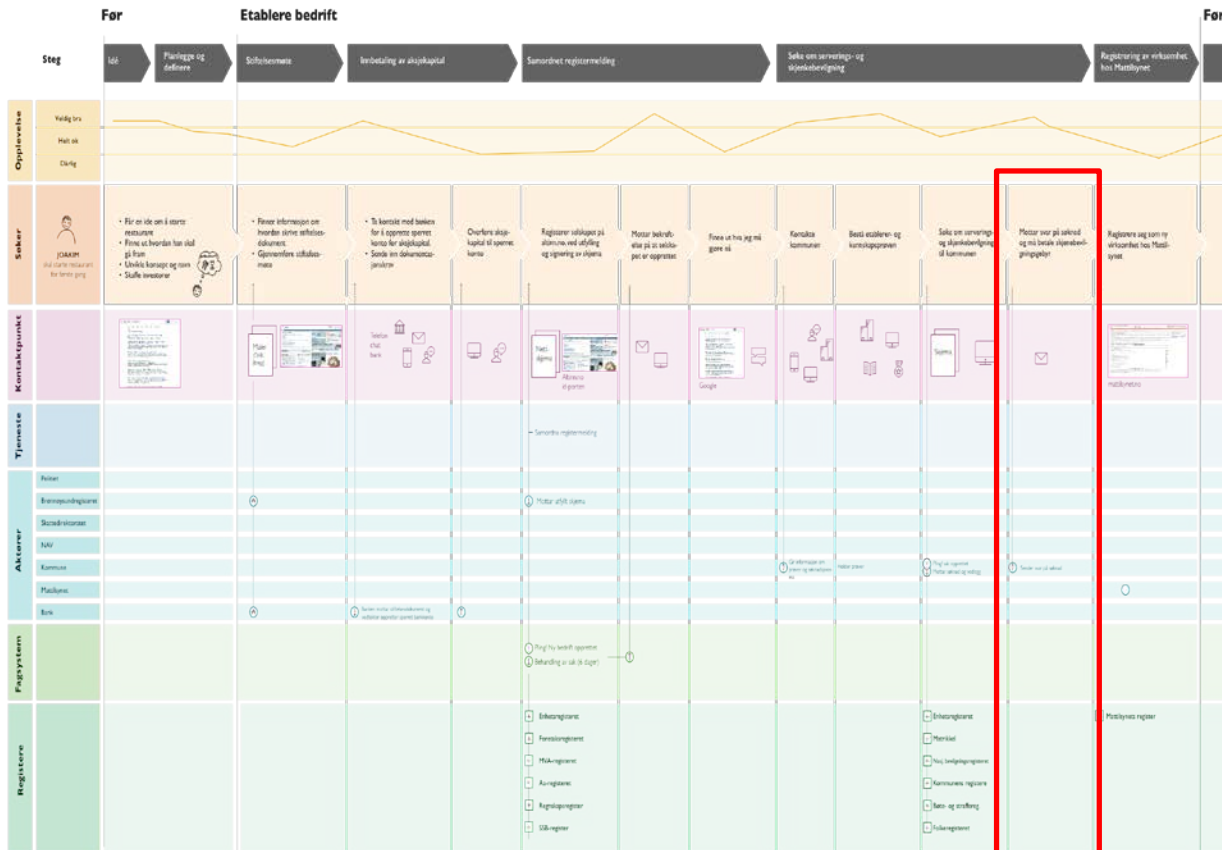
Før

Etablere bedrift

Før

Steg

Idé

Planlegge og definere

Stiftelsesmøte

Innbetaling av aksjekapital

Samordnet registermelding

Søke om serverings- og skjenkebevilgning

Registrering av virksomhet hos Mattilsynet

Opplevelse

Veldig bra

Helt ok

Dårlig

Søker

JOAKIM
skal starte restaurant for første gang

• Får en idé om å starte restaurant
• Finne ut hvordan han skal gå frem
• Utvikle konsept og navn
• Skaffe investorer

• Finner informasjon om hvordan skrive stiftelsesdokument
• Gjennomføre stiftelsesmøte

• Ta kontakt med banken for å opprette sperret konto for aksjekapital.
• Sende inn dokumentasjon/kvittering

Overføre aksjekapital til sperret konto

Registrerer selskapet på altinn.no, ved utfylling og signering av skjema

Mottar bekreftelse på at selskapet er opprettet

Finne ut hva jeg må gjøre nå

Kontakte kommunen

Bestå etablerer- og kunnskapsprøven

Søke om serverings- og skjenkebevilgning til kommunen

Mottar svar på søknad og må betale skjenkebevillingsgebyr

Registrere seg som ny virksomhet hos Mattilsynet

Kontaktpunkt

Mal (Ark. Brreg)

Telefon
Chat
Bank

Nett skjema

Altinn
til-portal

Google

Skjema

Mattilsynet

Tjeneste

Samordnet registermelding

Aktører

Politiet

Brønnøysundregistrene

Skatteetaten

NAV

Kommune

Mattilsynet

Bank

Mottar utfylt skjema

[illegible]

Sender svar på søknad

Fagsystem

Ping! Nå bedrift opprettet

Behandling av sak (6 dager)

Registere

Enhetsregisteret

Foretaksregisteret

MVA-registeret

Aa-registeret

Regnskapsregisteret

SSB-register

Enhetsregisteret

Matrikkel

Nasj. bevillingsregister

Kommunens registre

Bøte- og straffereg.

Folkeregisteret

Mattilsynets register